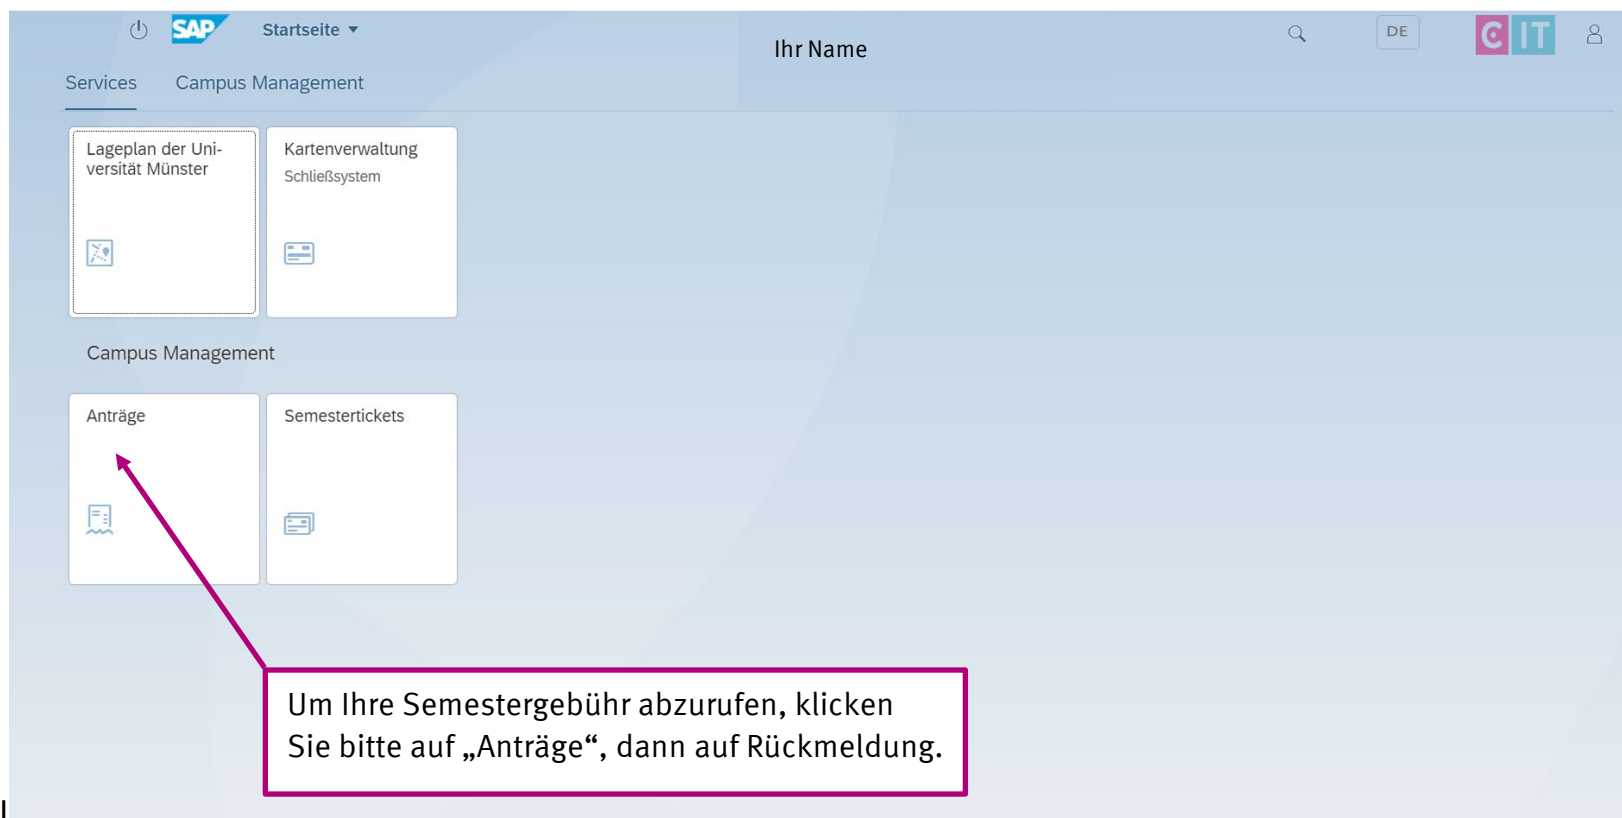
SAP Startseite

Ihr Name

DE

C IT

Services Campus Management

Lageplan der Universität Münster

Kartenverwaltung
Schließsystem

Campus Management

Anträge

Semestertickets

Um Ihre Semestergebühr abzurufen, klicken Sie bitte auf „Anträge“, dann auf Rückmeldung.